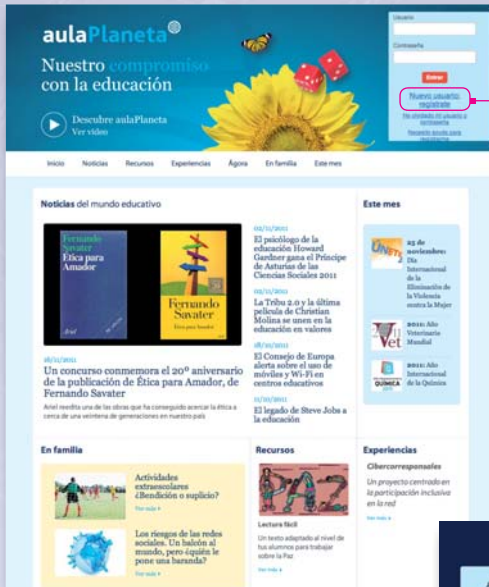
aulaPlaneta

Nuestro compromiso con la educación

Descubre aulaPlaneta
Ver vídeo

Usuario

Contraseña

Entrar

Nuevo usuario: regístrate

He olvidado mi usuario o contraseña

Necesito ayuda para registrarme

Inicio Noticias Recursos Experiencias Ágora En familia Este mes

Noticias del mundo educativo

Fernando Savater
Ética para Amador

Fernando Savater
Ética para Amador

Ariel

18/11/2011
Un concurso conmemora el 20º aniversario de la publicación de Ética para Amador, de Fernando Savater

Ariel reedita una de las obras que ha conseguido acercar la ética a cerca de una veintena de generaciones en nuestro país

02/11/2011
El psicólogo de la educación Howard Gardner gana el Príncipe de Asturias de las Ciencias Sociales 2011

25/10/2011
La Tribu 2.0 y la última película de Christian Molina se unen en la educación en valores

18/10/2011
El Consejo de Europa alerta sobre el uso de móviles y Wi-Fi en centros educativos

11/10/2011
El legado de Steve Jobs a la educación

Este mes

25 de noviembre: Día Internacional de la Eliminación de la Violencia contra la Mujer

2011: Año Veterinario Mundial

2011: Año Internacional de la Química

QUÍMICA 2011

En familia

Actividades extraescolares ¿Bendición o suplicio?

Ver más

Los riesgos de las redes sociales. Un balcón al mundo, pero ¿quién le pone una barandilla?

Ver más

Recursos

PAZ

Lectura fácil

Un texto adaptado al nivel de tus alumnos para trabajar sobre la Paz

Ver más

Experiencias

Obercorresponsales

Un proyecto centrado en la participación inclusiva en la red

Ver más